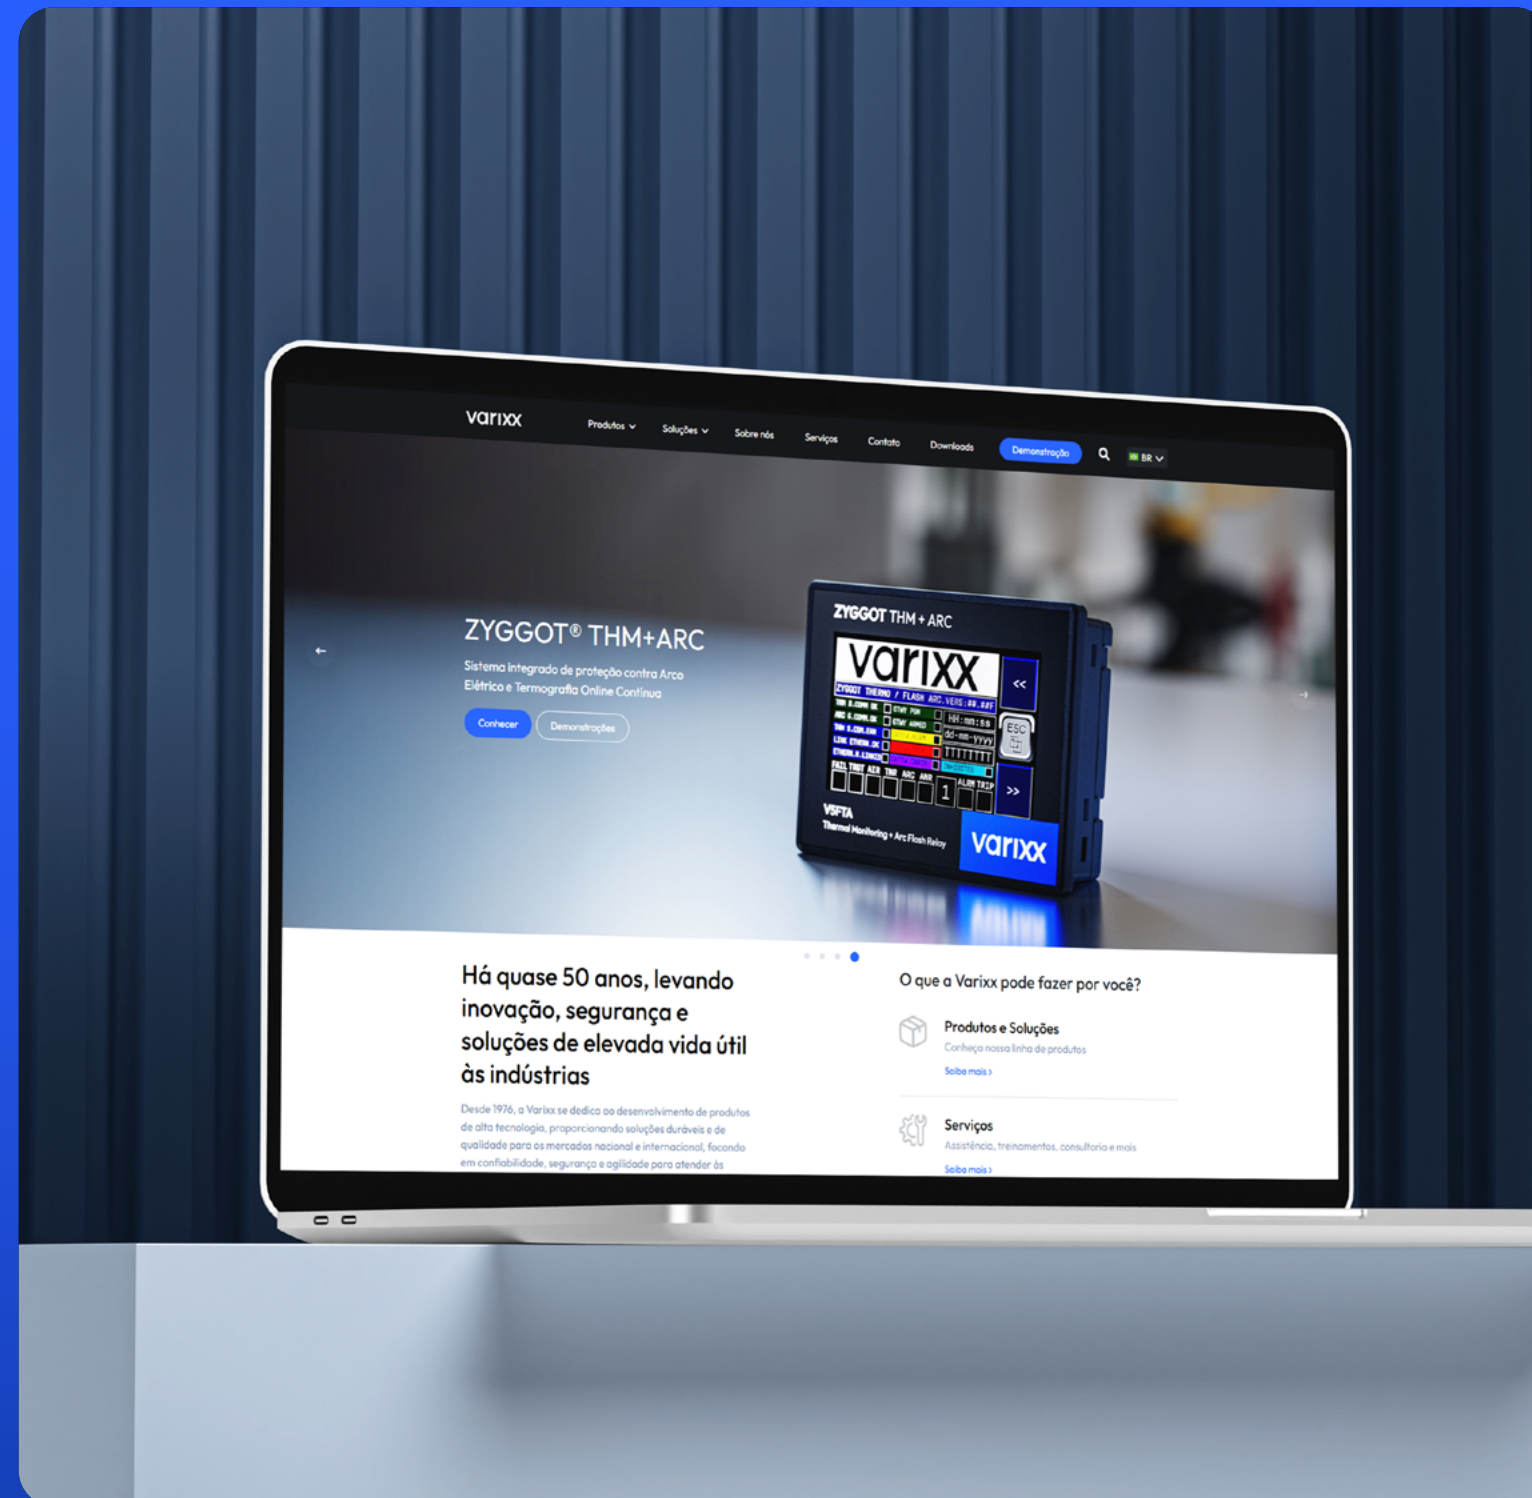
varixx

Produtos Soluções Sobre nós Serviços Contato Downloads Demonstração BR

ZYGGOT® THM+ARC

Sistema integrado de proteção contra Arco Elétrico e Termografia Online Contínua

Conhecer Demonstrações

ZYGGOT THM + ARC

varixx

ESC

VSFTA
Thermal Monitoring + Arc Flash Relay

varixx

Há quase 50 anos, levando inovação, segurança e soluções de elevada vida útil às indústrias

Desde 1976, a Varixx se dedica ao desenvolvimento de produtos de alta tecnologia, proporcionando soluções duráveis e de qualidade para os mercados nacional e internacional, focando em confiabilidade, segurança e agilidade para atender às

O que a Varixx pode fazer por você?

Produtos e Soluções
Conheça nossa linha de produtos
Saiba mais ›

Serviços
Assistência, treinamentos, consultoria e mais
Saiba mais ›